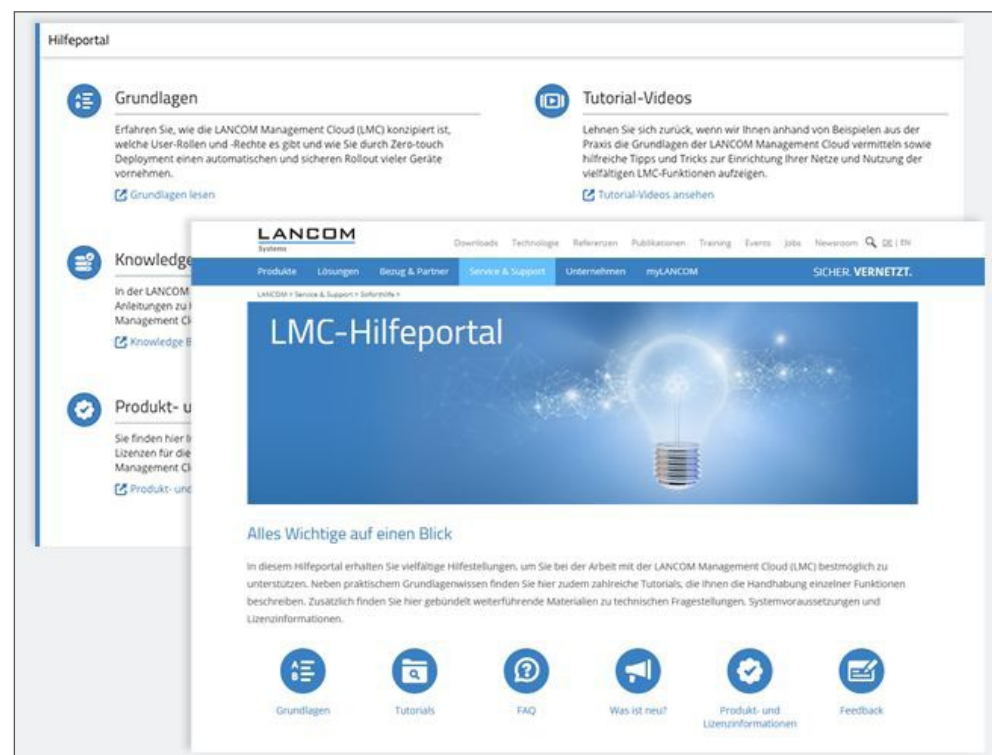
Hilfeportal

Grundlagen

Erfahren Sie, wie die LANCOM Management Cloud (LMC) konzipiert ist, welche User-Rollen und -Rechte es gibt und wie Sie durch Zero-touch Deployment einen automatischen und sicheren Rollout vieler Geräte vornehmen.

Grundlagen lesen

Tutorial-Videos

Lehnen Sie sich zurück, wenn wir Ihnen anhand von Beispielen aus der Praxis die Grundlagen der LANCOM Management Cloud vermitteln sowie hilfreiche Tipps und Tricks zur Einrichtung Ihrer Netze und Nutzung der vielfältigen LMC-Funktionen aufzeigen.

Tutorial-Videos ansehen

Knowledge

In der LANCOM Anleitungen zu Management Cl

Knowledge B

Produkt- u

Sie finden hier Lizenzen für die Management Cl

Produkt- und

LANCOM Systems

Downloads Technologie Referenzen Publikationen Training Events Jobs Newsroom DE | EN

Produkte Lösungen Bezug & Partner Service & Support Unternehmen myLANCOM SICHER. VERNETZT.

LANCOM > Service & Support > Soforthilfe >

LMC-Hilfeportal

Alles Wichtige auf einen Blick

In diesem Hilfeportal erhalten Sie vielfältige Hilfestellungen, um Sie bei der Arbeit mit der LANCOM Management Cloud (LMC) bestmöglich zu unterstützen. Neben praktischem Grundlagenwissen finden Sie hier zudem zahlreiche Tutorials, die Ihnen die Handhabung einzelner Funktionen beschreiben. Zusätzlich finden Sie hier gebündelt weiterführende Materialien zu technischen Fragestellungen, Systemvoraussetzungen und Lizenzinformationen.

Grundlagen Tutorials FAQ Was ist neu? Produkt- und Lizenzinformationen Feedback